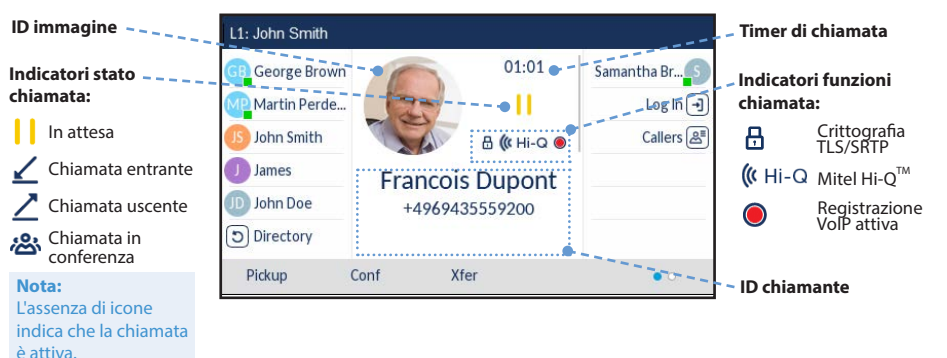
ID immagine

Indicatori stato chiamata:

In attesa

Chiamata entrante

Chiamata uscente

Chiamata in conferenza

Nota:
L'assenza di icone indica che la chiamata è attiva.

L1: John Smith

GB George Brown

MP Martin Perde...

JS John Smith

J James

JD John Doe

Directory

01:01

Hi-Q

Francois Dupont
+4969435559200

Samantha Br... S

Log In

Callers

Pickup Conf Xfer

Timer di chiamata

Indicatori funzioni chiamata:

Crittografia TLS/SRTP

Hi-Q Mitel Hi-Q$^{TM}$

Registrazione VoIP attiva

ID chiamante